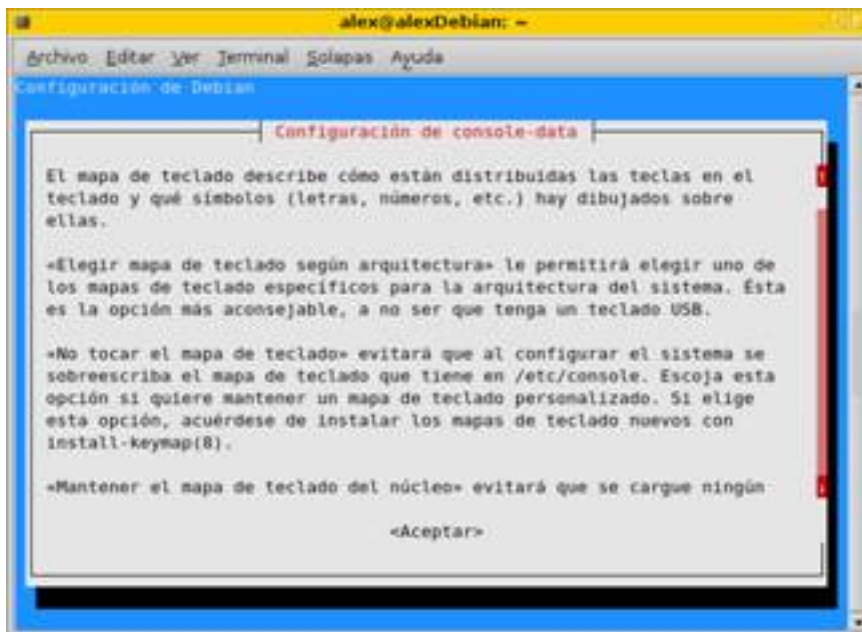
alex@alexDebian: ~

Archivo Editar Ver Terminal Solapas Ayuda

Configuración de Debian

Configuración de console-data

El mapa de teclado describe cómo están distribuidas las teclas en el teclado y qué símbolos (letras, números, etc.) hay dibujados sobre ellas.

«Elegir mapa de teclado según arquitectura» le permitirá elegir uno de los mapas de teclado específicos para la arquitectura del sistema. Ésta es la opción más aconsejable, a no ser que tenga un teclado USB.

«No tocar el mapa de teclado» evitará que al configurar el sistema se sobreescriba el mapa de teclado que tiene en /etc/console. Escoja esta opción si quiere mantener un mapa de teclado personalizado. Si elige esta opción, acuérdese de instalar los mapas de teclado nuevos con install-keymap(8).

«Mantener el mapa de teclado del núcleo» evitará que se cargue ningún

<Aceptar>